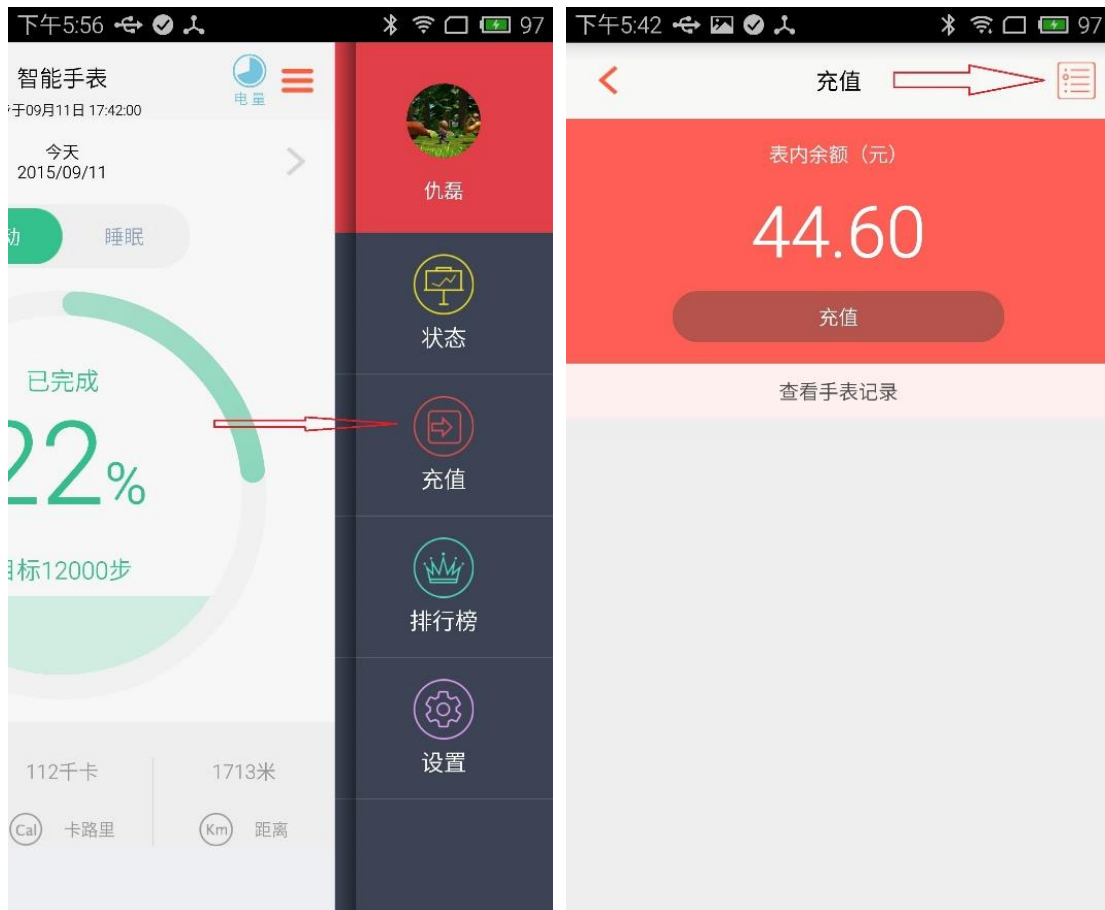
下午5:56 97

智能手表
于09月11日 17:42:00
电量

今天
2015/09/11

动 睡眠

已完成
22%
目标12000步

112千卡
Cal 卡路里

1713米
Km 距离

仇磊

状态

充值

排行榜

设置

下午5:42 97

充值

表内余额（元）

44.60

充值

查看手表记录